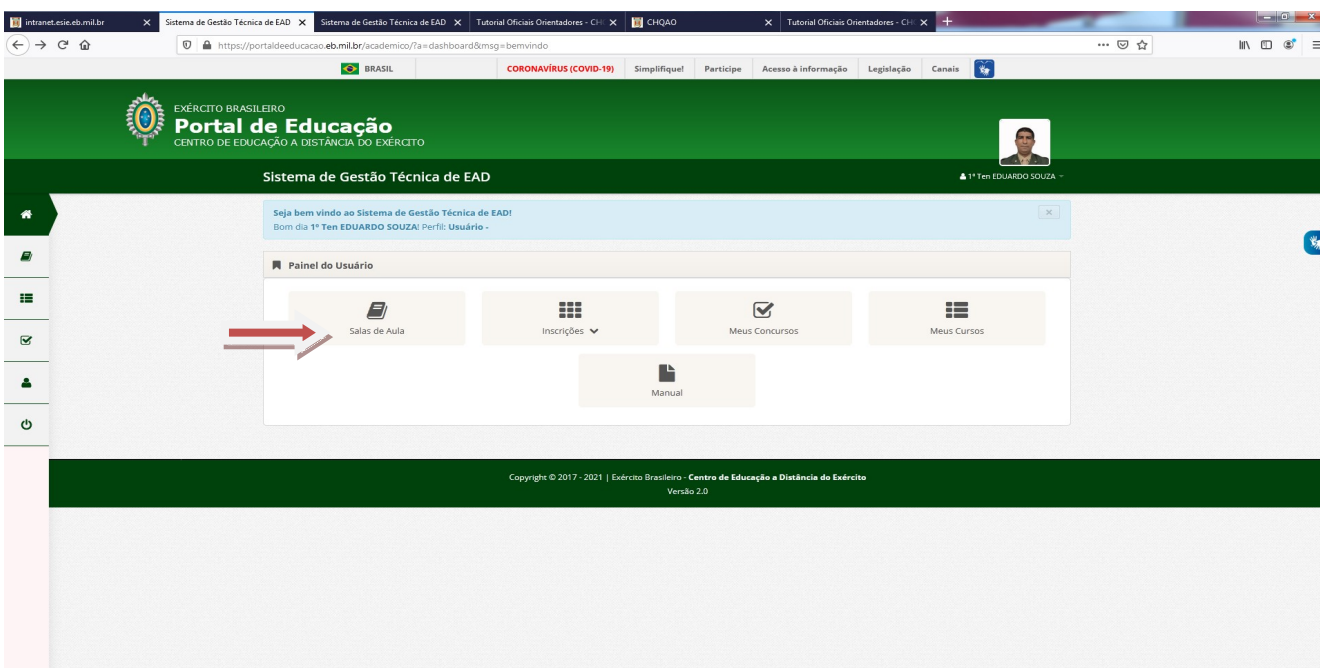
intranet.esie.eb.mil.br
Sistema de Gestão Técnica de EAD
Sistema de Gestão Técnica de EAD
Tutorial Oficiais Orientadores - CH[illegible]
CHQAO
Tutorial Oficiais Orientadores - CH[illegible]

https://portaldeeducacao.eb.mil.br/academico/?a=dashboard&msg=bemvindo

BRASIL
CORONAVÍRUS (COVID-19)
Simplifique!
Participe
Acesso à informação
Legislação
Canais

EXÉRCITO BRASILEIRO
Portal de Educação
CENTRO DE EDUCAÇÃO A DISTÂNCIA DO EXÉRCITO

Sistema de Gestão Técnica de EAD
1º Ten EDUARDO SOUZA

Seja bem vindo ao Sistema de Gestão Técnica de EAD!
Bom dia 1º Ten EDUARDO SOUZA! Perfil: Usuário -

Painel do Usuário

Salas de Aula
Inscrições
Meus Concursos
Meus Cursos
Manual

Copyright © 2017 - 2021 | Exército Brasileiro - Centro de Educação a Distância do Exército
Versão 2.0